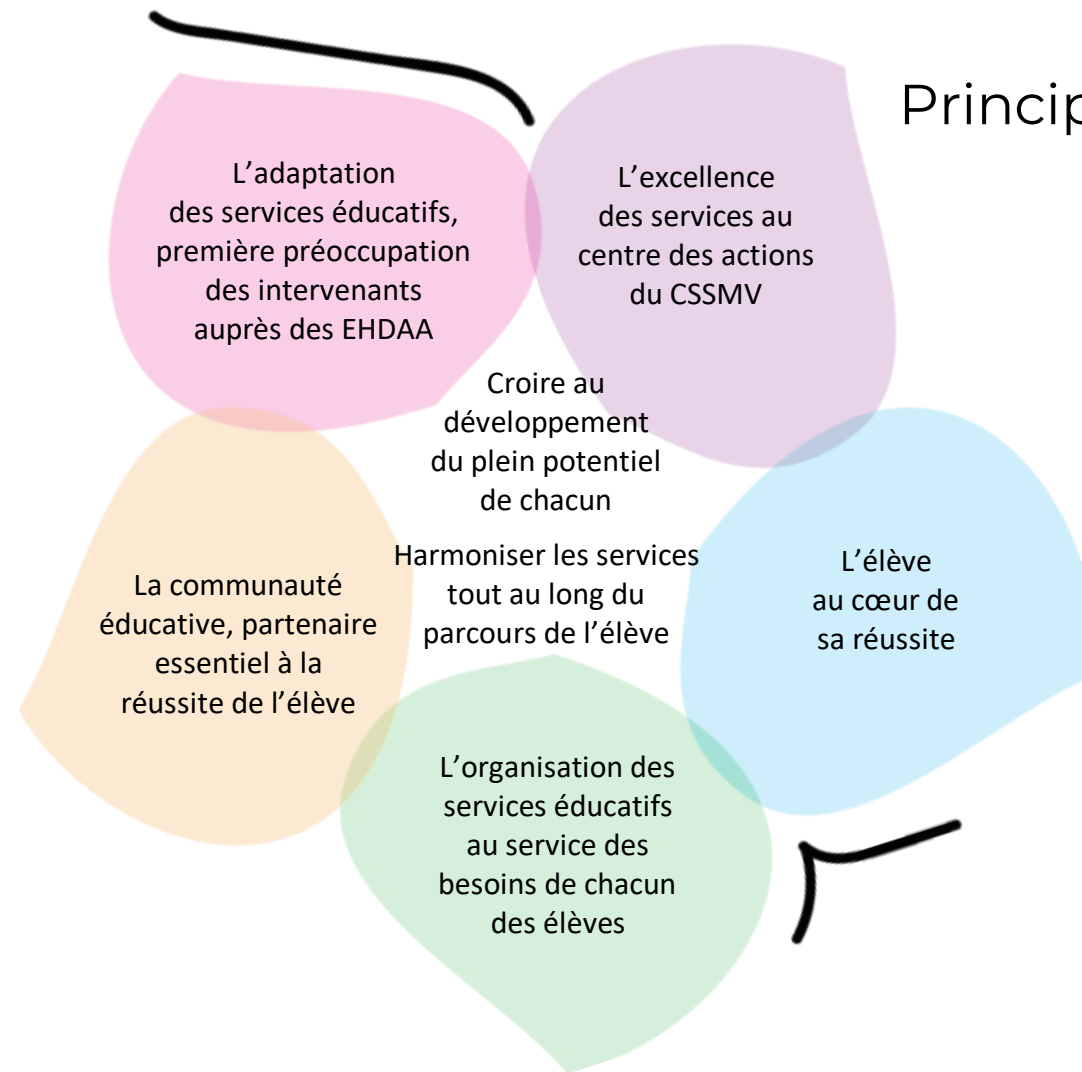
Princip

L'adaptation des services éducatifs, première préoccupation des intervenants auprès des EHDAA

L'excellence des services au centre des actions du CSSMV

Croire au développement du plein potentiel de chacun

Harmoniser les services tout au long du parcours de l'élève

La communauté éducative, partenaire essentiel à la réussite de l'élève

L'élève au cœur de sa réussite

L'organisation des services éducatifs au service des besoins de chacun des élèves